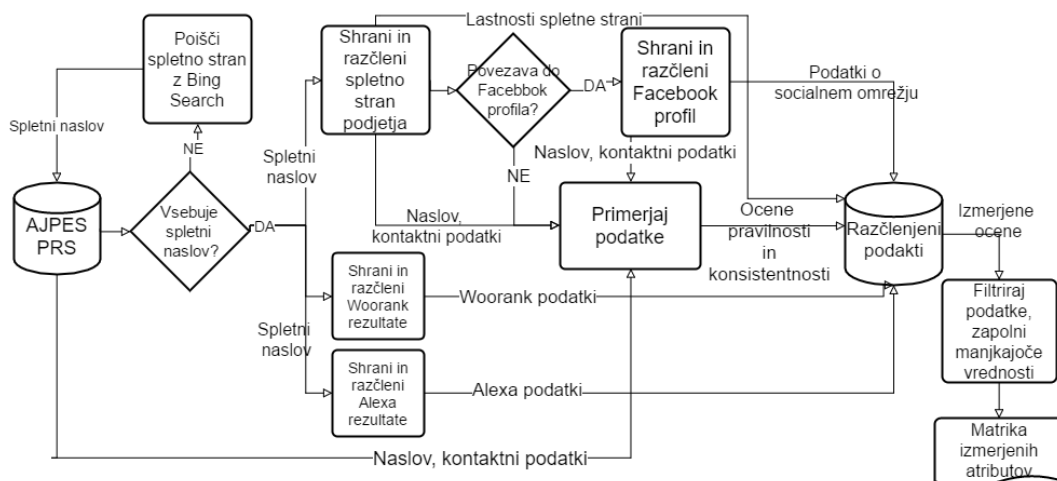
Poišči spletno stran z Bing Search

Spletni naslov

NE

AJPES PRS

Vsebuje spletni naslov?

DA

Spletni naslov

Lastnosti spletne strani

Shrani in razčleni spletno stran podjetja

Povezava do Facebbok profila?

DA

Shrani in razčleni Facebook profil

Podatki o socialnem omrežju

Naslov, kontaktni podatki

NE

Naslov, kontaktni podatki

Primerjaj podatke

Ocene pravilnosti in konsistentnosti

Razčlenjeni podatki

Izmerjene ocene

Shrani in razčleni Woorank rezultate

Woorank podatki

Spletni naslov

Shrani in razčleni Alexa rezultate

Alexa podatki

Filtriraj podatke, zapolni manjkajoče vrednosti

Matrika izmerjenih atributov

Naslov, kontaktni podatki